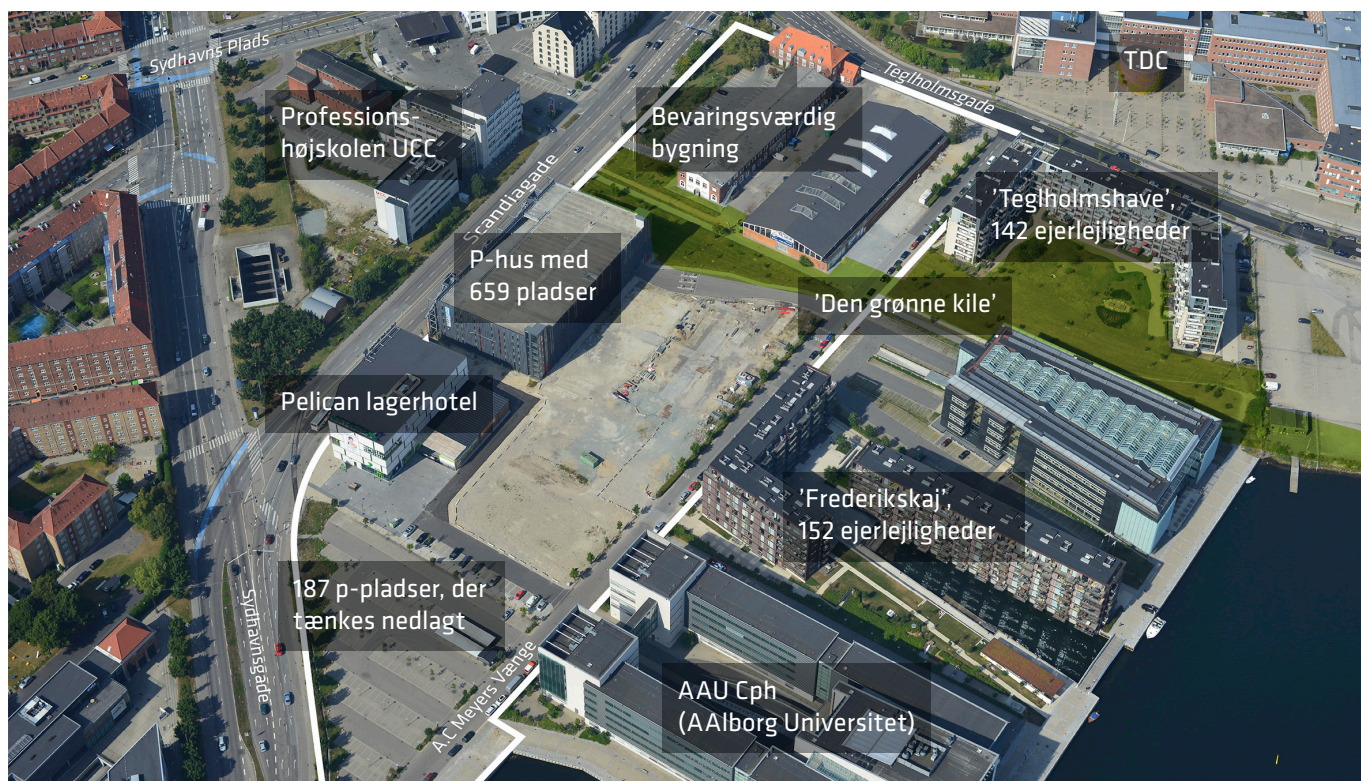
Sydhavns Plads

Professionshøjskolen UCC

Bevaringsværdig bygning

Teglholmsgade

TDC

Scandiagade

'Teglholmshave', 142 ejerlejligheder

P-hus med 659 pladser

'Den grønne kile'

Pelican lagerhotel

'Frederikskaj', 152 ejerlejligheder

187 p-pladser, der tænkes nedlagt

Sydhavnsgade

AAU Cph (AAlborg Universitet)

A.C. Meyers Vænge